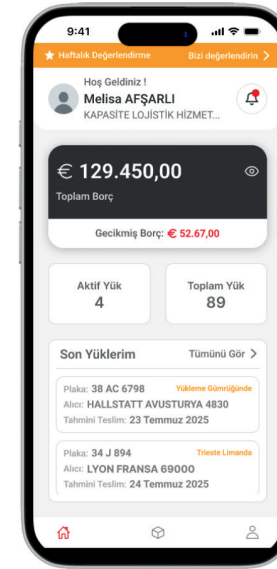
9:41

Haftalık Değerlendirme

Bizi değerlendirin

Hoş Geldiniz !

Melisa AFŞARLI

KAPASİTE LOJİSTİK HİZMET...

€ 129.450,00

Toplam Borç

Gecikmiş Borç: € 52.67,00

Aktif Yük

4

Toplam Yük

89

Son Yüklerim

Tümünü Gör

Plaka: 38 AC 6798

Yükleme Gümrüğünde

Alıcı: HALLSTATT AVUSTURYA 4830

Tahmini Teslim: 23 Temmuz 2025

Plaka: 34 J 894

Trieste Limanda

Alıcı: LYON FRANSA 69000

Tahmini Teslim: 24 Temmuz 2025